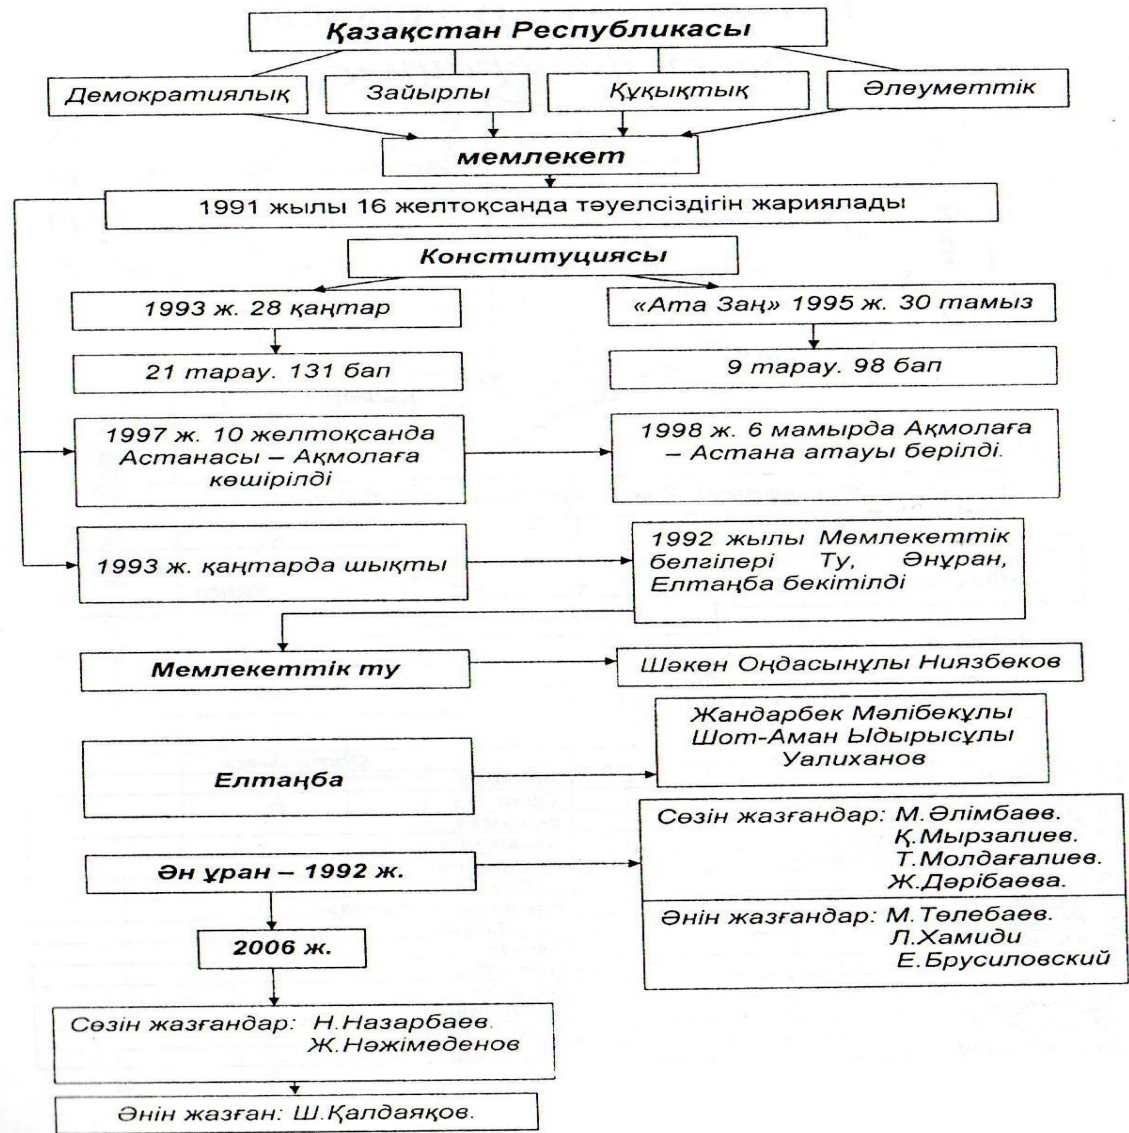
Қазақстан Республикасы

Демократиялық

Зайырлы

Құқықтық

Әлеуметтік

мемлекет

1991 жылы 16 желтоқсанда тәуелсіздігін жариялады

Конституциясы

1993 ж. 28 қаңтар

«Ата Заң» 1995 ж. 30 тамыз

21 тарау. 131 бап

9 тарау. 98 бап

1997 ж. 10 желтоқсанда Астанасы – Ақмолаға көшірілді

1998 ж. 6 мамырда Ақмолаға – Астана атауы берілді.

1993 ж. қаңтарда шықты

1992 жылы Мемлекеттік белгілері Ту, Әнұран, Елтаңба бекітілді

Мемлекеттік ту

Шәкен Оңдасынұлы Ниязбеков

Елтаңба

Жандарбек Мәлібекұлы Шот-Аман Ыдырысұлы Уалиханов

Ән ұран – 1992 ж.

Сөзін жазғандар: М.Әлімбаев. Қ.Мырзалиев. Т.Молдағалиев. Ж.Дәрібаева.

Әнін жазғандар: М.Төлебаев. Л.Хамиди Е.Брусиловский

2006 ж.

Сөзін жазғандар: Н.Назарбаев. Ж.Нәжімеденов

Әнін жазған: Ш.Қалдаяқов.